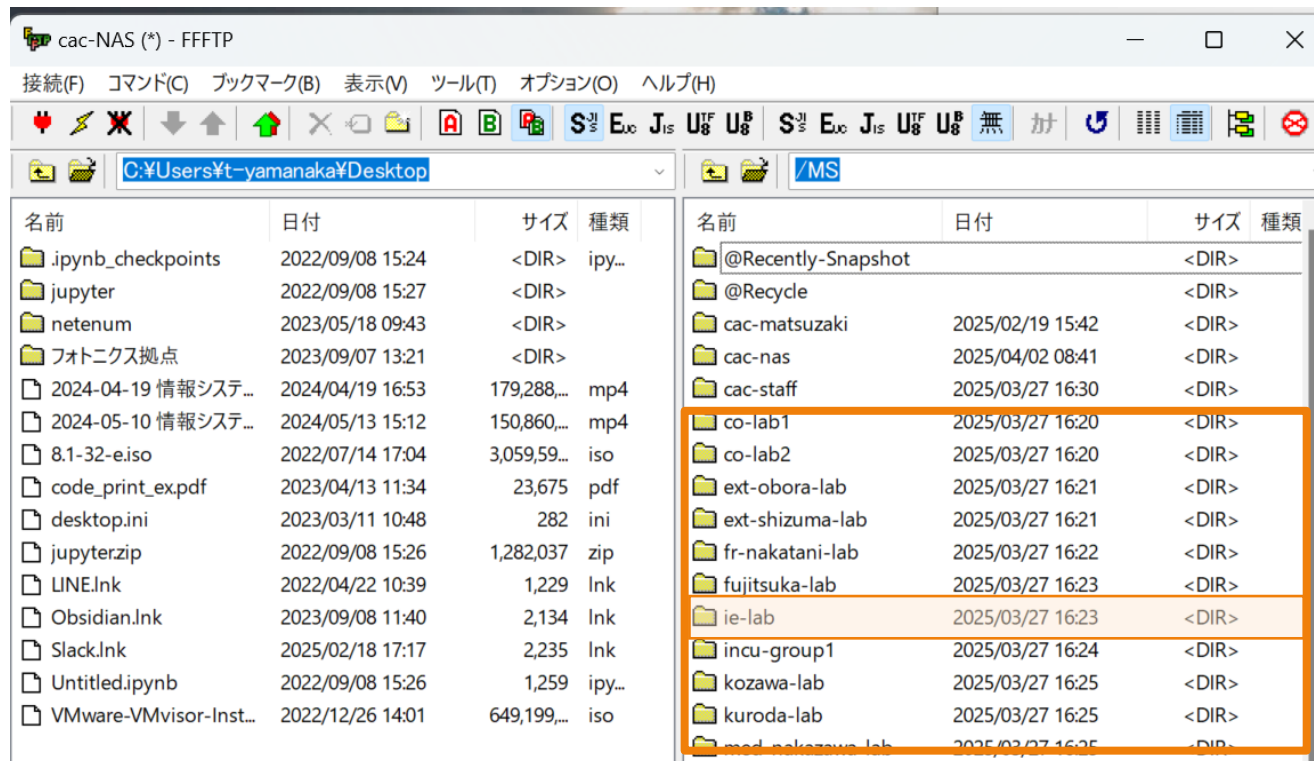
cac-NAS (*) - FFFTP

接続(F) コマンド(C) ブックマーク(B) 表示(V) ツール(T) オプション(O) ヘルプ(H)

C:¥Users¥t-yamanaka¥Desktop

/MS

| 名前 | 日付 | サイズ | 種類 |
|---|---|---|---|
| .ipynb_checkpoints | 2022/09/08 15:24 | <DIR> | ipy... |
| jupyter | 2022/09/08 15:27 | <DIR> | |
| netenum | 2023/05/18 09:43 | <DIR> | |
| フォトニクス拠点 | 2023/09/07 13:21 | <DIR> | |
| 2024-04-19 情報システ... | 2024/04/19 16:53 | 179,288,... | mp4 |
| 2024-05-10 情報システ... | 2024/05/13 15:12 | 150,860,... | mp4 |
| 8.1-32-e.iso | 2022/07/14 17:04 | 3,059,59... | iso |
| code_print_ex.pdf | 2023/04/13 11:34 | 23,675 | pdf |
| desktop.ini | 2023/03/11 10:48 | 282 | ini |
| jupyter.zip | 2022/09/08 15:26 | 1,282,037 | zip |
| LINE.lnk | 2022/04/22 10:39 | 1,229 | lnk |
| Obsidian.lnk | 2023/09/08 11:40 | 2,134 | lnk |
| Slack.lnk | 2025/02/18 17:17 | 2,235 | lnk |
| Untitled.ipynb | 2022/09/08 15:26 | 1,259 | ipy... |
| VMware-VMvisor-Inst... | 2022/12/26 14:01 | 649,199,... | iso |

| 名前 | 日付 | サイズ | 種類 |
|---|---|---|---|
| @Recently-Snapshot | | <DIR> | |
| @Recycle | | <DIR> | |
| cac-matsuzaki | 2025/02/19 15:42 | <DIR> | |
| cac-nas | 2025/04/02 08:41 | <DIR> | |
| cac-staff | 2025/03/27 16:30 | <DIR> | |
| co-lab1 | 2025/03/27 16:20 | <DIR> | |
| co-lab2 | 2025/03/27 16:20 | <DIR> | |
| ext-obora-lab | 2025/03/27 16:21 | <DIR> | |
| ext-shizuma-lab | 2025/03/27 16:21 | <DIR> | |
| fr-nakatani-lab | 2025/03/27 16:22 | <DIR> | |
| fujitsuka-lab | 2025/03/27 16:23 | <DIR> | |
| ie-lab | 2025/03/27 16:23 | <DIR> | |
| incu-group1 | 2025/03/27 16:24 | <DIR> | |
| kozawa-lab | 2025/03/27 16:25 | <DIR> | |
| kuroda-lab | 2025/03/27 16:25 | <DIR> | |
| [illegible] | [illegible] | <DIR> | |